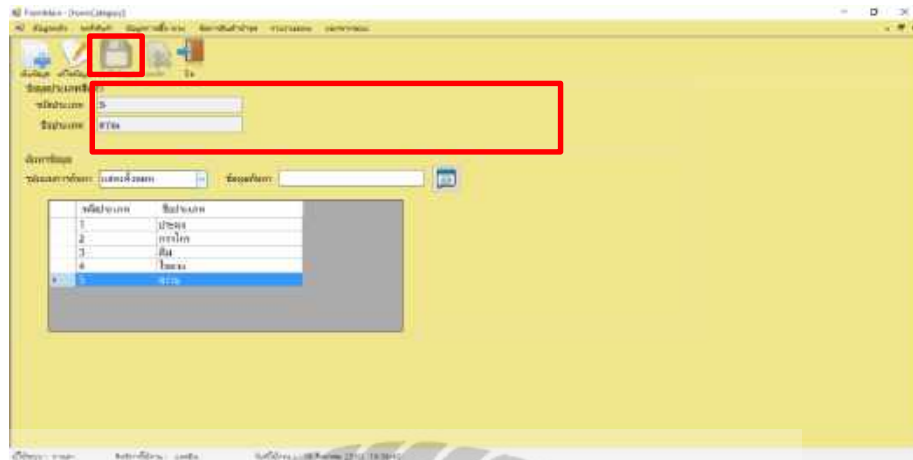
FormMain - [FormCategory]

ข้อมูลหลัก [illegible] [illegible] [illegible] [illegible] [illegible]

เพิ่มข้อมูล แก้ไขข้อมูล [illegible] ลบ ปิด

ข้อมูลประเภทสินค้า
รหัสประเภท 5
ชื่อประเภท ชาม

ค้นหาข้อมูล
รูปแบบการค้นหา แสดงทั้งหมด ข้อมูลค้นหา

| | รหัสประเภท | ชื่อประเภท |
|---|---|---|
| | 1 | ปากกา |
| | 2 | กระโถน |
| | 3 | ดิน |
| | 4 | โถแก้ว |
| ▸ | 5 | ชาม |

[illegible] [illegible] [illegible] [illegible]